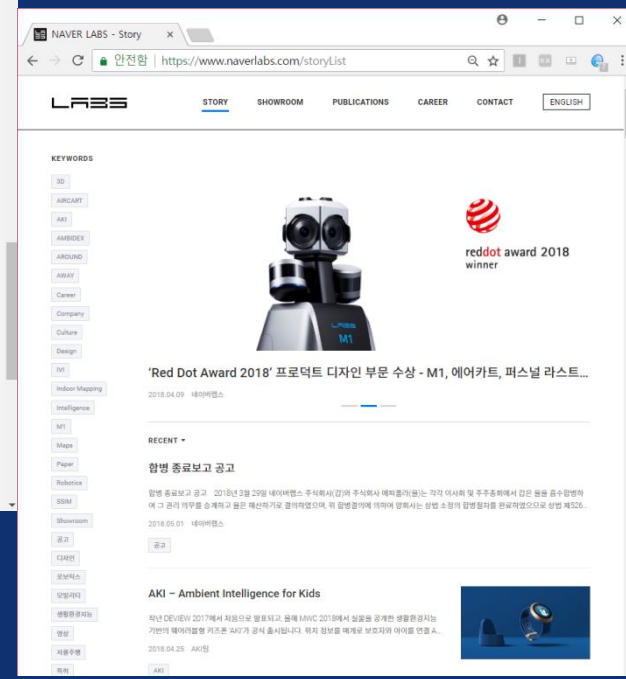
NAVER LABS - Story ×

안전함 | https://www.naverlabs.com/storyList

LABS

STORY SHOWROOM PUBLICATIONS CAREER CONTACT ENGLISH

KEYWORDS

3D
AIRCART
AKI
AMBIDEX
AROUND
AWAY
Career
Company
Culture
Design
IVI
Indoor Mapping
Intelligence
M1
Maps
Paper
Robotics
SSIM
Showroom
공고
디자인
로보틱스
모빌리티
생활환경지능
영상
자율주행
특허

LABS M1

reddot award 2018 winner

'Red Dot Award 2018' 프로덕트 디자인 부문 수상 - M1, 에어카트, 퍼스널 라스트...

2018.04.09 네이버랩스

RECENT

합병 종료보고 공고

합병 종료보고 공고 2018년 3월 29일 네이버랩스 주식회사(갑)와 주식회사 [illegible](을)는 각각 이사회 및 주주총회에서 갑은 을을 흡수합병하여 그 권리 의무를 승계하고 을은 해산하기로 결의하였으며, 위 합병결의에 의하여 양회사는 상법 소정의 합병절차를 완료하였으므로 상법 제526...

2018.05.01 네이버랩스

공고

AKI – Ambient Intelligence for Kids

작년 DEVIEW 2017에서 처음으로 발표되고, 올해 MWC 2018에서 실물을 공개한 생활환경지능 기반의 웨어러블형 키즈폰 'AKI'가 공식 출시됩니다. 위치 정보를 매개로 보호자와 아이를 연결 A...

2018.04.25 AKI팀

AKI